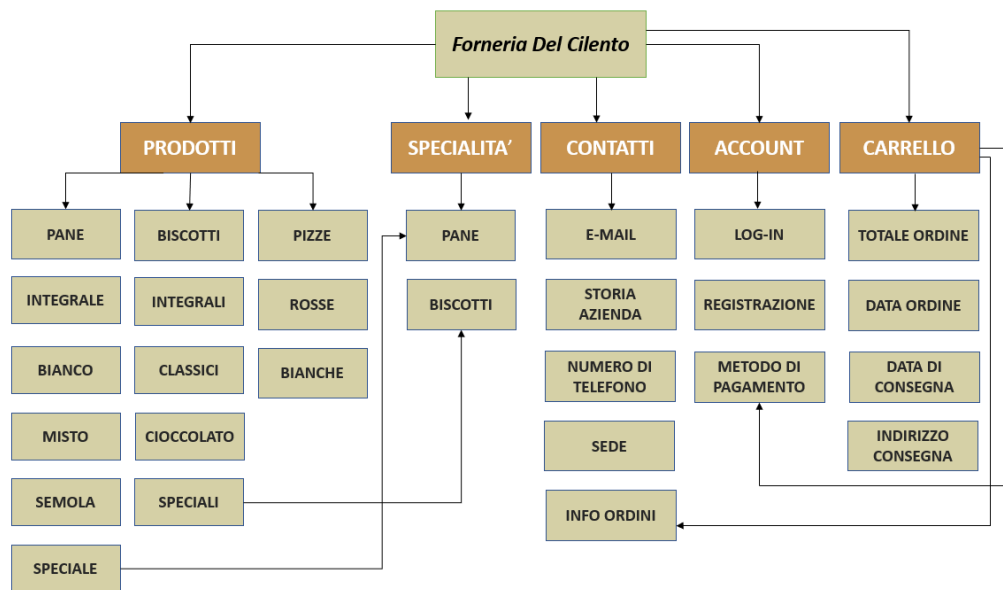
Forneria Del Cilento

PRODOTTI

PANE
INTEGRALE
BIANCO
MISTO
SEMOLA
SPECIALE

BISCOTTI
INTEGRALI
CLASSICI
CIOCCOLATO
SPECIALI

PIZZE
ROSSE
BIANCHE

SPECIALITA'

PANE
BISCOTTI

CONTATTI

E-MAIL
STORIA AZIENDA
NUMERO DI TELEFONO
SEDE
INFO ORDINI

ACCOUNT

LOG-IN
REGISTRAZIONE
METODO DI PAGAMENTO

CARRELLO

TOTALE ORDINE
DATA ORDINE
DATA DI CONSEGNA
INDIRIZZO CONSEGNA